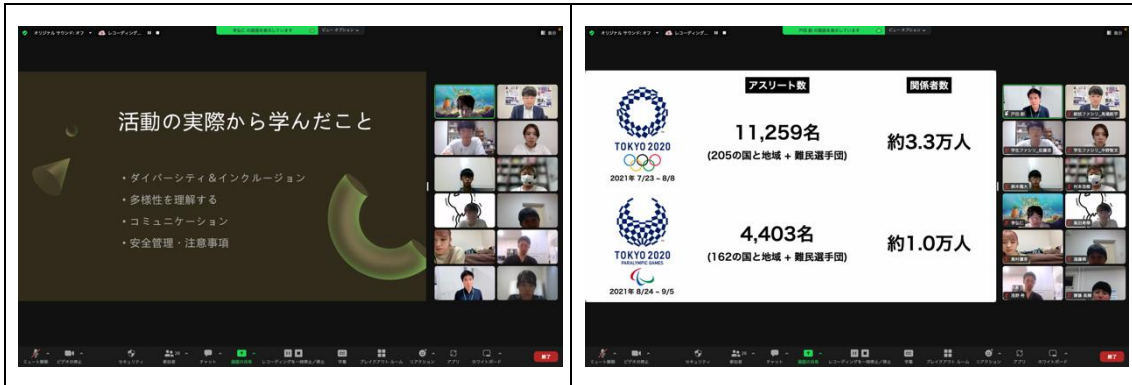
オリジナル サウンド: オフ　レコーディング...

活動の実際から学んだこと

・ダイバーシティ&インクルージョン
・多様性を理解する
・コミュニケーション
・安全管理・注意事項

終了

オリジナル サウンド: オフ　レコーディング...

アスリート数

関係者数

TOKYO 2020
2021年 7/23 ~ 8/8

11,259名
(205の国と地域 + 難民選手団)

約3.3万人

TOKYO 2020
PARALYMPIC GAMES
2021年 8/24 ~ 9/5

4,403名
(162の国と地域 + 難民選手団)

約1.0万人

終了